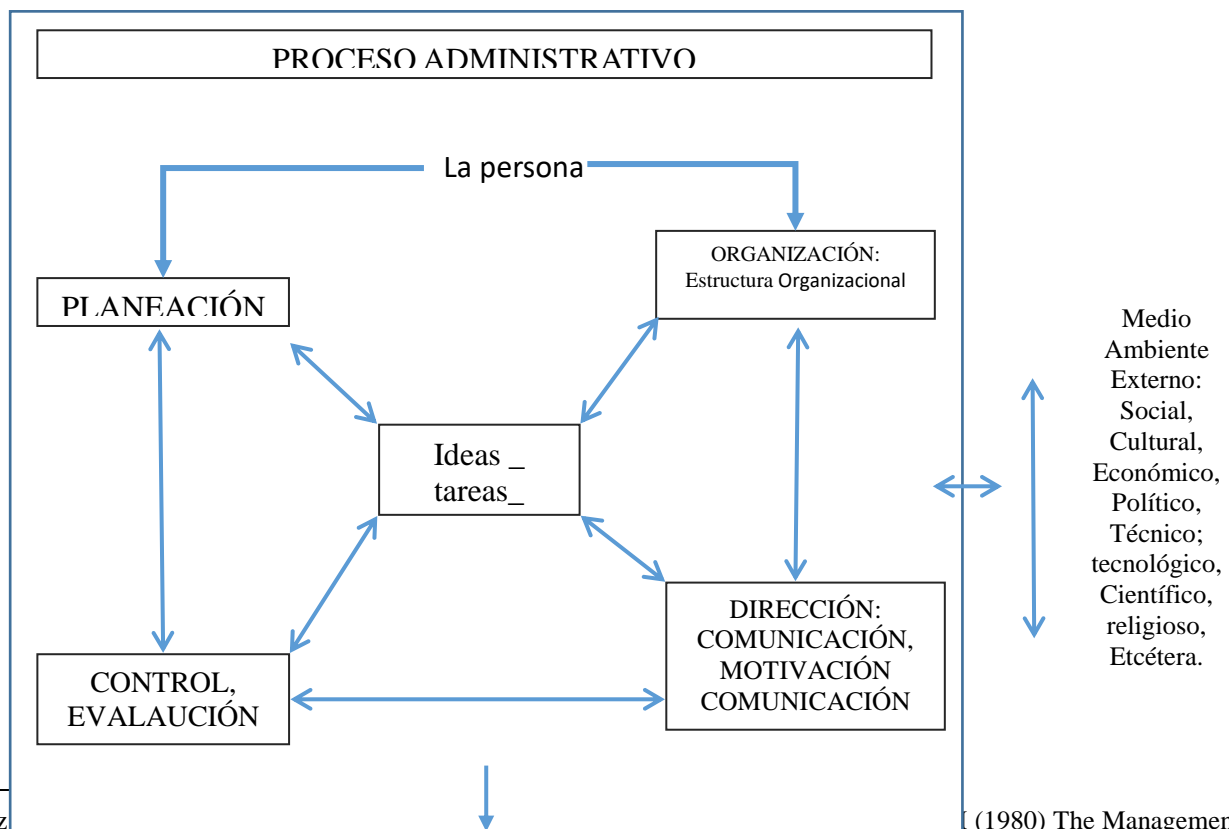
PROCESO ADMINISTRATIVO

La persona

PLANEACIÓN

ORGANIZACIÓN: Estructura Organizacional

Ideas _ tareas_

Medio Ambiente Externo: Social, Cultural, Económico, Político, Técnico; tecnológico, Científico, religioso, Etcétera.

CONTROL, EVALAUCIÓN

DIRECCIÓN: COMUNICACIÓN, MOTIVACIÓN COMUNICACIÓN

z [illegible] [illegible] (1980) The Managemen